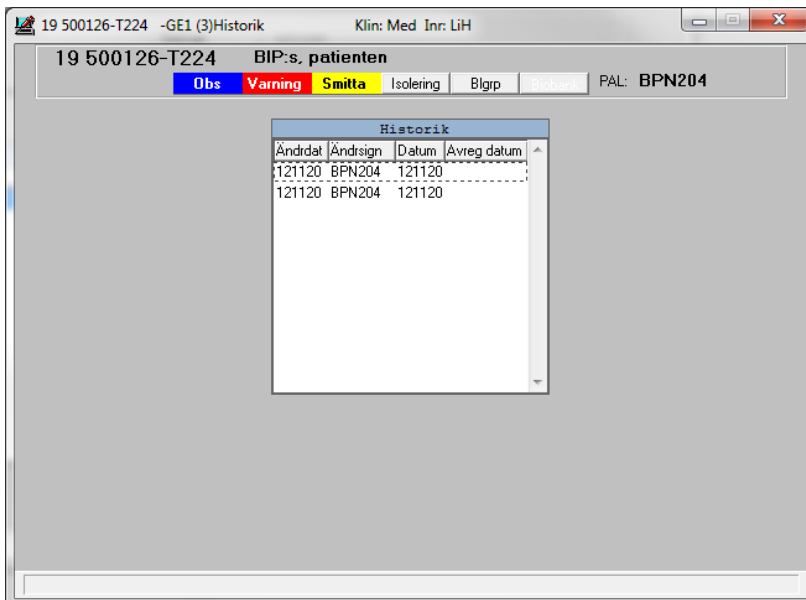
19 500126-T224 -GE1 (3)Historik Klin: Med Inr: LiH

19 500126-T224 BIP:s, patienten

Obs Varning Smitta Isolering Blgrp Blöbarn PAL: BPN204

Historik

| Ändrdat | Ändrsign | Datum | Avreg datum |
|---|---|---|---|
| 121120 | BPN204 | 121120 | |
| 121120 | BPN204 | 121120 | |